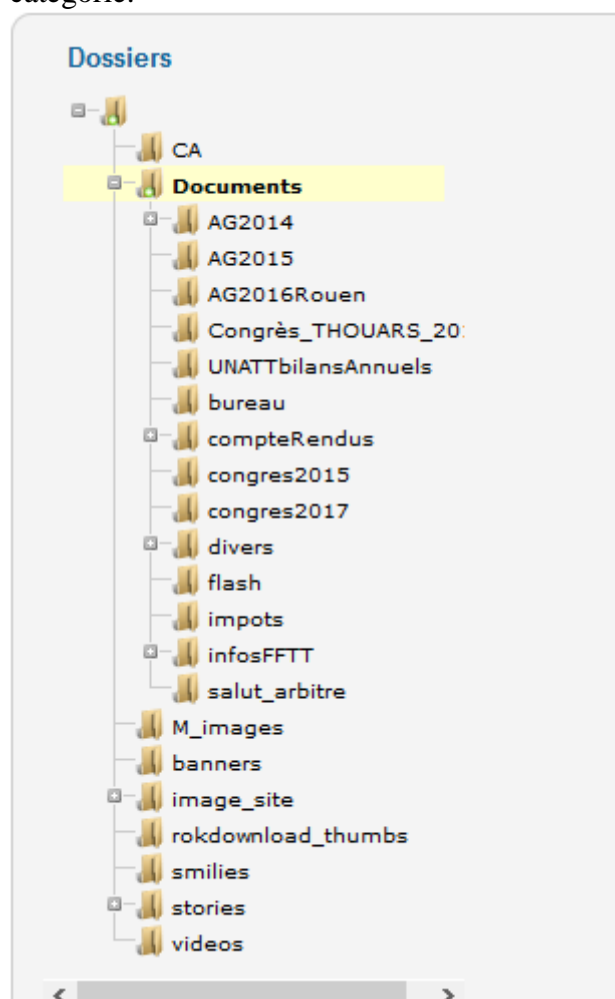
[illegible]

Dossiers

CA
Documents
AG2014
AG2015
AG2016Rouen
Congrès_THOUARS_20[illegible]
UNATTbilansAnnuels
bureau
compteRendus
congres2015
congres2017
divers
flash
impots
infosFFTT
salut_arbitre
M_images
banners
image_site
rokdownload_thumbs
smilies
stories
videos